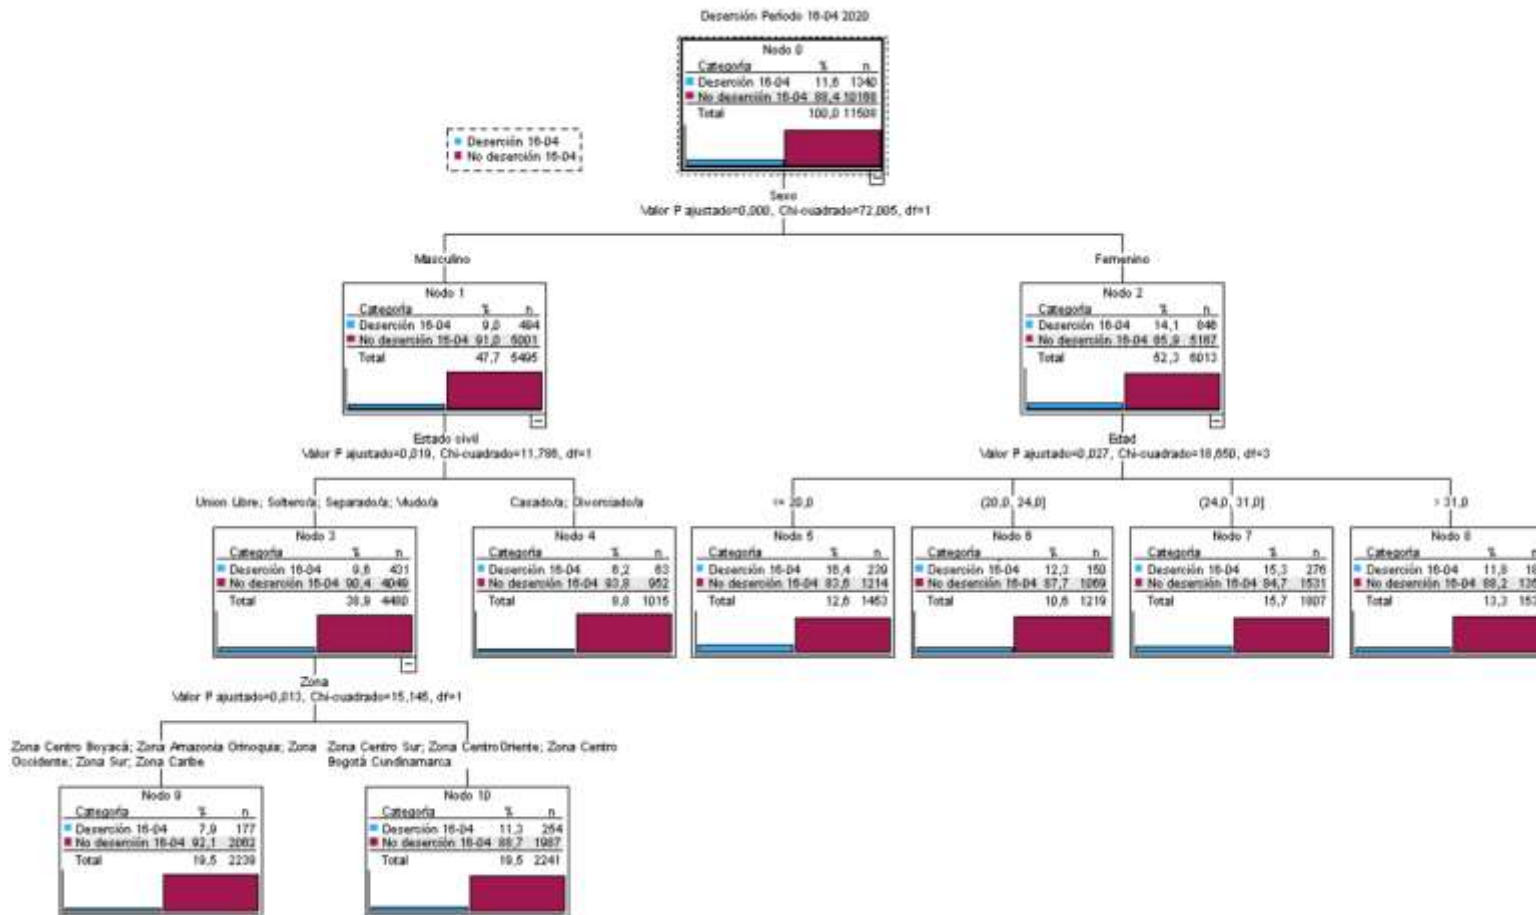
Deserción Periodo 16-04 2020

Nodo 0

| Categoría | % | n |
|---|---|---|
| Deserción 16-04 | 11,6 | 1340 |
| No deserción 16-04 | 88,4 | 10168 |
| Total | 100,0 | 11508 |

Deserción 16-04
No deserción 16-04

Sexo
Valor P ajustado=0,000, Chi-cuadrado=72,085, df=1

Masculino

Nodo 1

| Categoría | % | n |
|---|---|---|
| Deserción 16-04 | 9,0 | 494 |
| No deserción 16-04 | 91,0 | 5001 |
| Total | 47,7 | 5495 |

Femenino

Nodo 2

| Categoría | % | n |
|---|---|---|
| Deserción 16-04 | 14,1 | 846 |
| No deserción 16-04 | 85,9 | 5167 |
| Total | 52,3 | 6013 |

Estado civil
Valor P ajustado=0,019, Chi-cuadrado=11,796, df=1

Union Libre; Soltero/a; Separado/a; Viudo/a

Nodo 3

| Categoría | % | n |
|---|---|---|
| Deserción 16-04 | 9,6 | 431 |
| No deserción 16-04 | 90,4 | 4049 |
| Total | 38,9 | 4480 |

Casado/a; Divorciado/a

Nodo 4

| Categoría | % | n |
|---|---|---|
| Deserción 16-04 | 6,2 | 63 |
| No deserción 16-04 | 93,8 | 952 |
| Total | 8,8 | 1015 |

Edad
Valor P ajustado=0,027, Chi-cuadrado=16,650, df=3

<= 20,0

Nodo 5

| Categoría | % | n |
|---|---|---|
| Deserción 16-04 | 16,4 | 239 |
| No deserción 16-04 | 83,6 | 1214 |
| Total | 12,6 | 1453 |

(20,0, 24,0]

Nodo 6

| Categoría | % | n |
|---|---|---|
| Deserción 16-04 | 12,3 | 150 |
| No deserción 16-04 | 87,7 | 1069 |
| Total | 10,6 | 1219 |

(24,0, 31,0]

Nodo 7

| Categoría | % | n |
|---|---|---|
| Deserción 16-04 | 15,3 | 276 |
| No deserción 16-04 | 84,7 | 1531 |
| Total | 15,7 | 1807 |

> 31,0

Nodo 8

| Categoría | % | n |
|---|---|---|
| Deserción 16-04 | 11,8 | 1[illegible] |
| No deserción 16-04 | 88,2 | 13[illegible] |
| Total | 13,3 | 15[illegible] |

Zona
Valor P ajustado=0,013, Chi-cuadrado=15,146, df=1

Zona Centro Boyacá; Zona Amazonia Orinoquia; Zona Occidente; Zona Sur; Zona Caribe

Nodo 9

| Categoría | % | n |
|---|---|---|
| Deserción 16-04 | 7,9 | 177 |
| No deserción 16-04 | 92,1 | 2062 |
| Total | 19,5 | 2239 |

Zona Centro Sur; Zona Centro Oriente; Zona Centro Bogotá Cundinamarca

Nodo 10

| Categoría | % | n |
|---|---|---|
| Deserción 16-04 | 11,3 | 254 |
| No deserción 16-04 | 88,7 | 1987 |
| Total | 19,5 | 2241 |